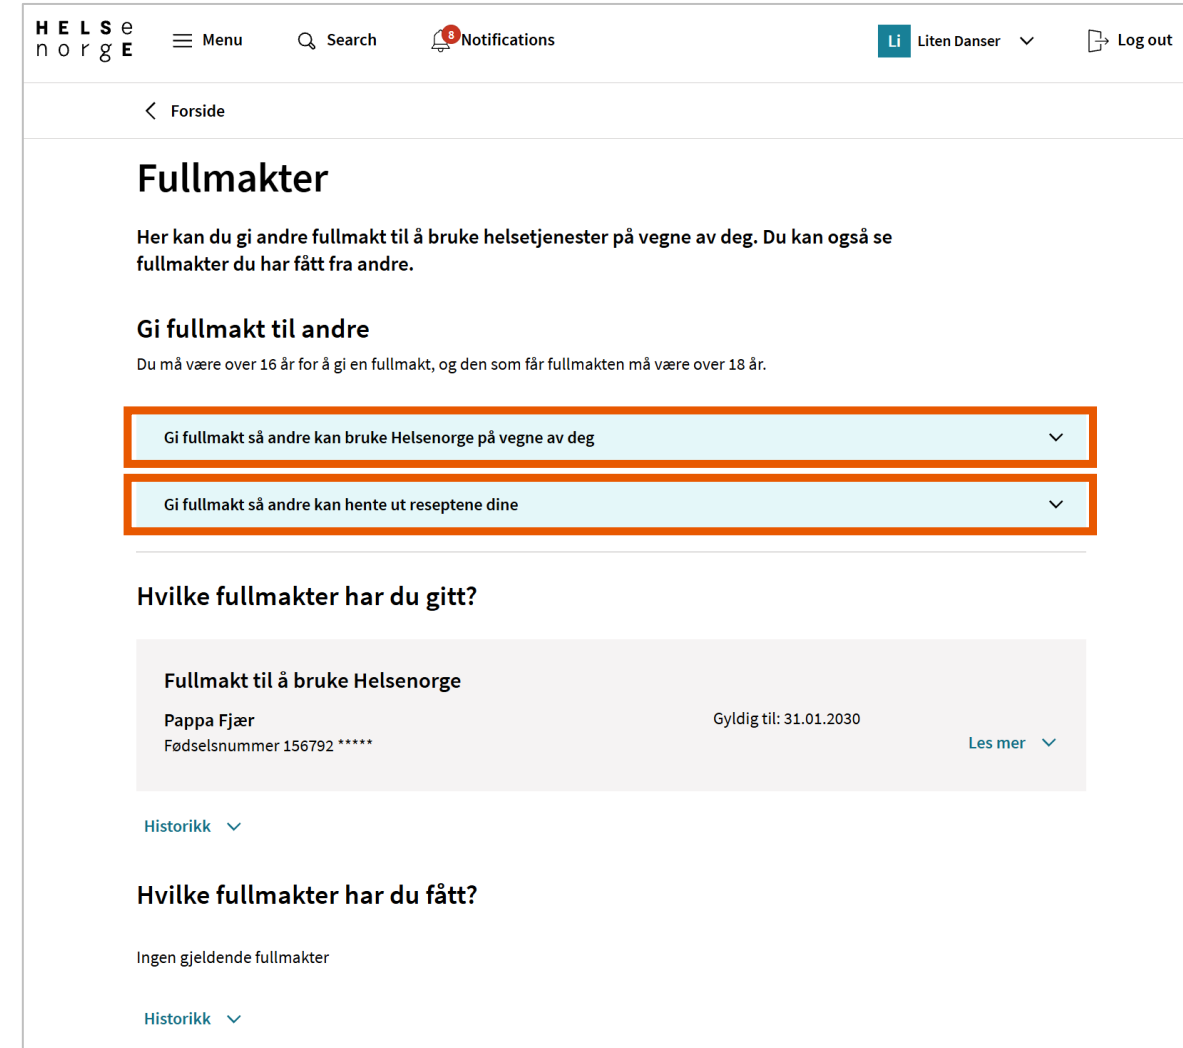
H E L S e
n o r g E

Menu

Search

8 Notifications

Li Liten Danser

Log out

Forside

Fullmakter

Her kan du gi andre fullmakt til å bruke helsetjenester på vegne av deg. Du kan også se fullmakter du har fått fra andre.

Gi fullmakt til andre

Du må være over 16 år for å gi en fullmakt, og den som får fullmakten må være over 18 år.

Gi fullmakt så andre kan bruke Helsenorge på vegne av deg

Gi fullmakt så andre kan hente ut reseptene dine

Hvilke fullmakter har du gitt?

Fullmakt til å bruke Helsenorge

Pappa Fjær

Fødselsnummer 156792 *****

Gyldig til: 31.01.2030

Les mer

Historikk

Hvilke fullmakter har du fått?

Ingen gjeldende fullmakter

Historikk